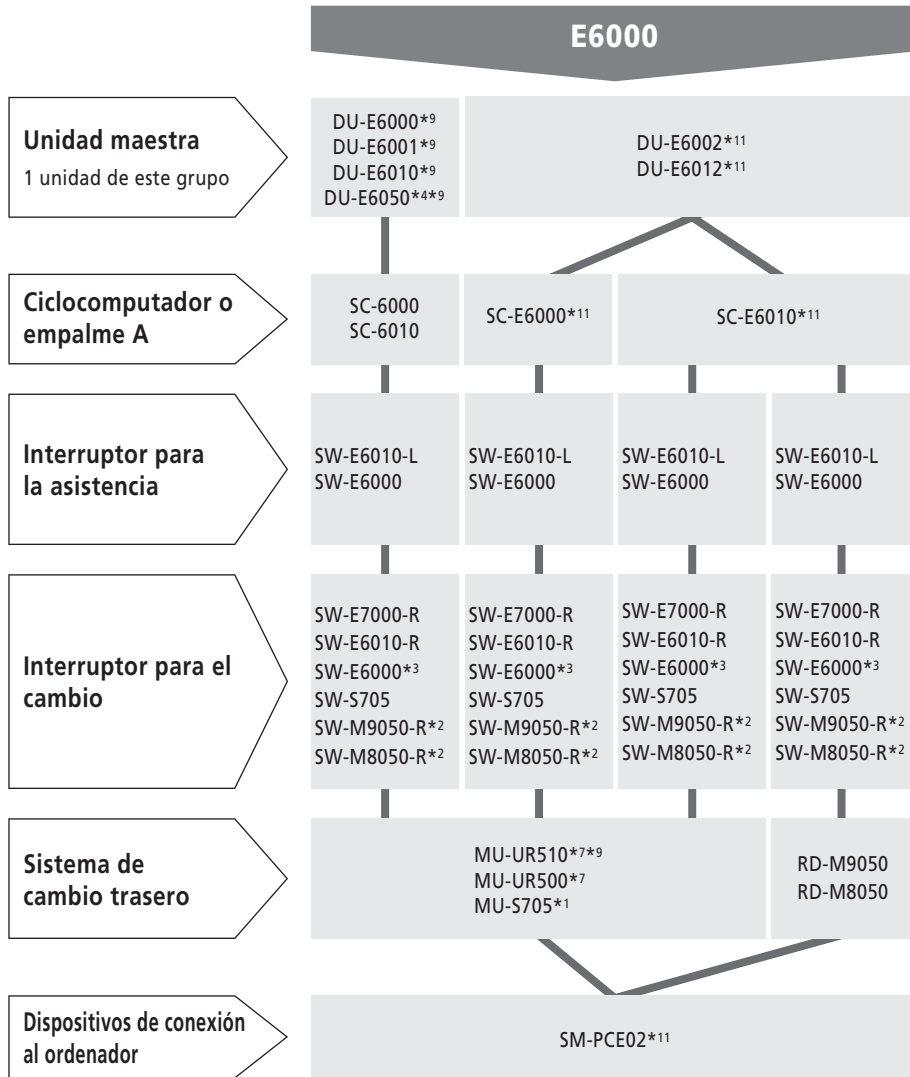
E6000

Unidad maestra
1 unidad de este grupo

DU-E6000*9
DU-E6001*9
DU-E6010*9
DU-E6050*4*9

DU-E6002*11
DU-E6012*11

Ciclocomputador o empalme A

SC-6000
SC-6010

SC-E6000*11

SC-E6010*11

Interruptor para la asistencia

SW-E6010-L
SW-E6000

SW-E6010-L
SW-E6000

SW-E6010-L
SW-E6000

SW-E6010-L
SW-E6000

Interruptor para el cambio

SW-E7000-R
SW-E6010-R
SW-E6000*3
SW-S705
SW-M9050-R*2
SW-M8050-R*2

SW-E7000-R
SW-E6010-R
SW-E6000*3
SW-S705
SW-M9050-R*2
SW-M8050-R*2

SW-E7000-R
SW-E6010-R
SW-E6000*3
SW-S705
SW-M9050-R*2
SW-M8050-R*2

SW-E7000-R
SW-E6010-R
SW-E6000*3
SW-S705
SW-M9050-R*2
SW-M8050-R*2

Sistema de cambio trasero

MU-UR510*7*9
MU-UR500*7
MU-S705*1

RD-M9050
RD-M8050

Dispositivos de conexión al ordenador

SM-PCE02*11